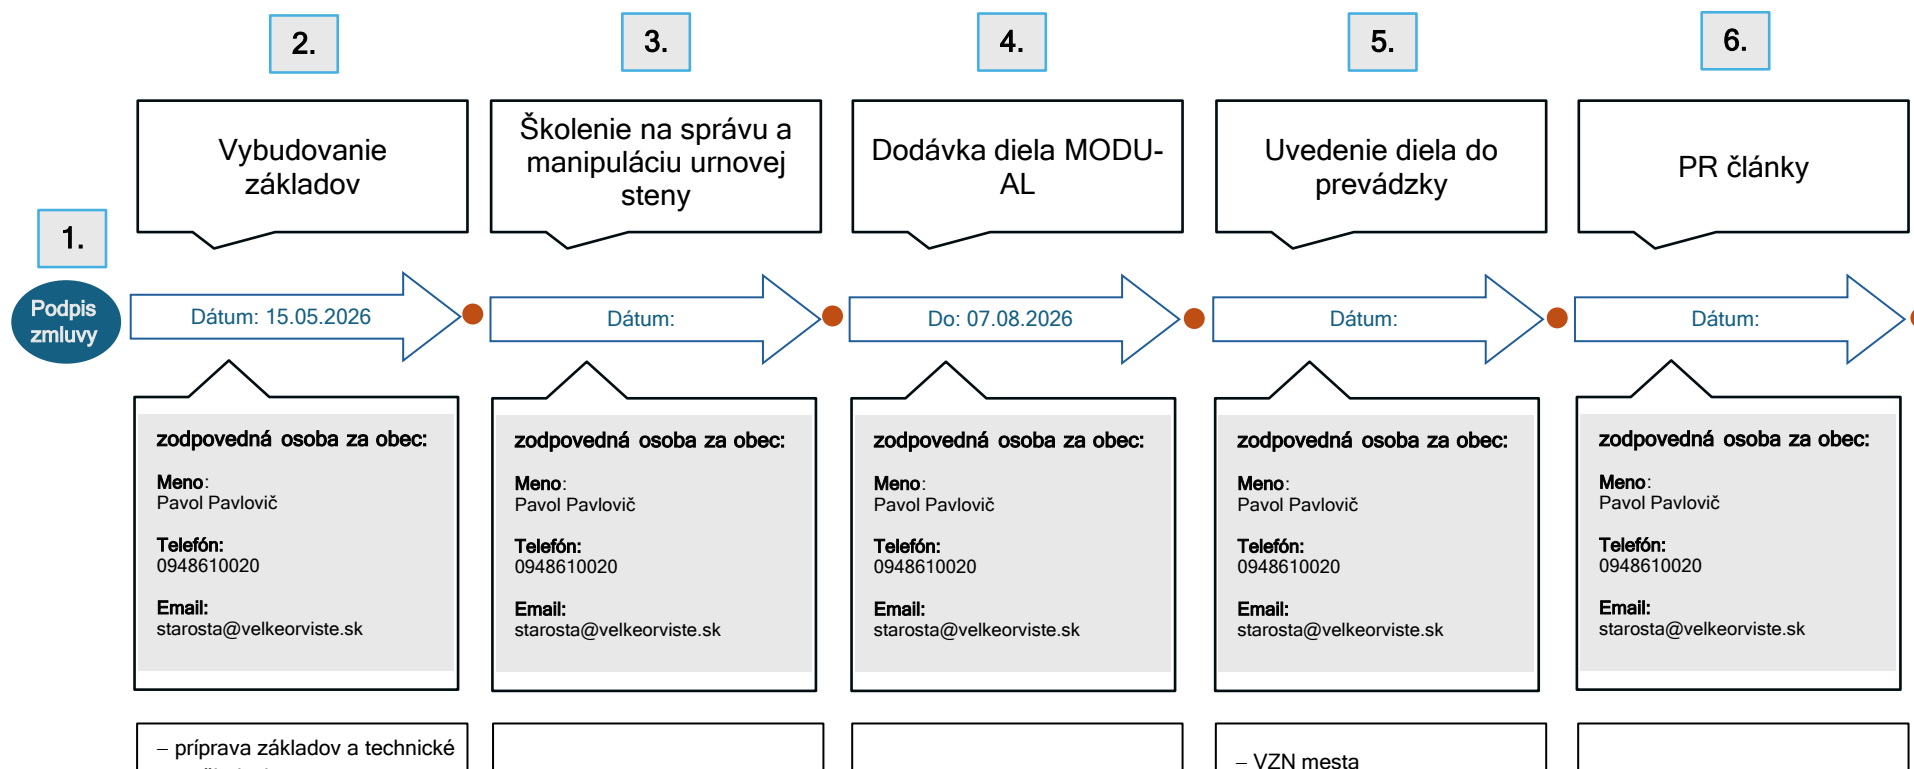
2.

3.

4.

5.

6.

Vybudovanie základov

Školenie na správu a manipuláciu urnovej steny

Dodávka diela MODU-AL

Uvedenie diela do prevádzky

PR články

1.

Podpis zmluvy

Dátum: 15.05.2026

Dátum:

Do: 07.08.2026

Dátum:

Dátum:

zodpovedná osoba za obec:

Meno:
Pavol Pavlovič

Telefón:
0948610020

Email:
starosta@velkeorviste.sk

zodpovedná osoba za obec:

Meno:
Pavol Pavlovič

Telefón:
0948610020

Email:
starosta@velkeorviste.sk

zodpovedná osoba za obec:

Meno:
Pavol Pavlovič

Telefón:
0948610020

Email:
starosta@velkeorviste.sk

zodpovedná osoba za obec:

Meno:
Pavol Pavlovič

Telefón:
0948610020

Email:
starosta@velkeorviste.sk

zodpovedná osoba za obec:

Meno:
Pavol Pavlovič

Telefón:
0948610020

Email:
starosta@velkeorviste.sk

– príprava základov a technické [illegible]

– VZN mesta